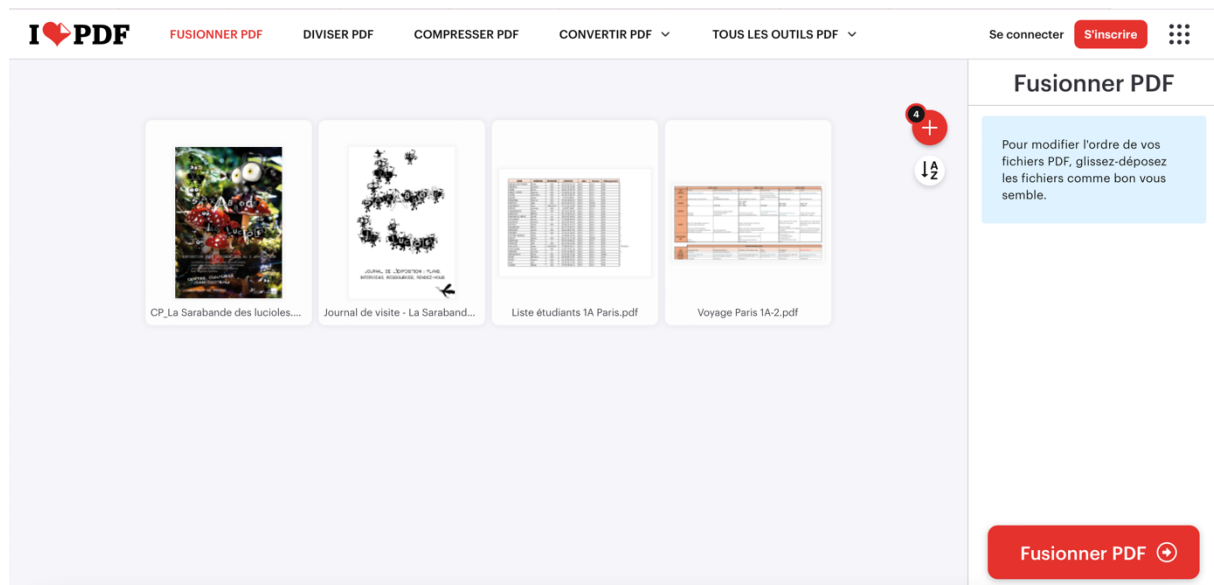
I ❤ PDF
FUSIONNER PDF
DIVISER PDF
COMPRESSER PDF
CONVERTIR PDF
TOUS LES OUTILS PDF
Se connecter
S'inscrire

Fusionner PDF

4

Pour modifier l'ordre de vos fichiers PDF, glissez-déposez les fichiers comme bon vous semble.

JOURNAL DE L'EXPOSITION : PLANS, INTERVIEWS, RESSOURCES, RENDEZ-VOUS

CP_La Sarabande des lucioles....
Journal de visite - La Saraband...
Liste étudiants 1A Paris.pdf
Voyage Paris 1A-2.pdf

Fusionner PDF